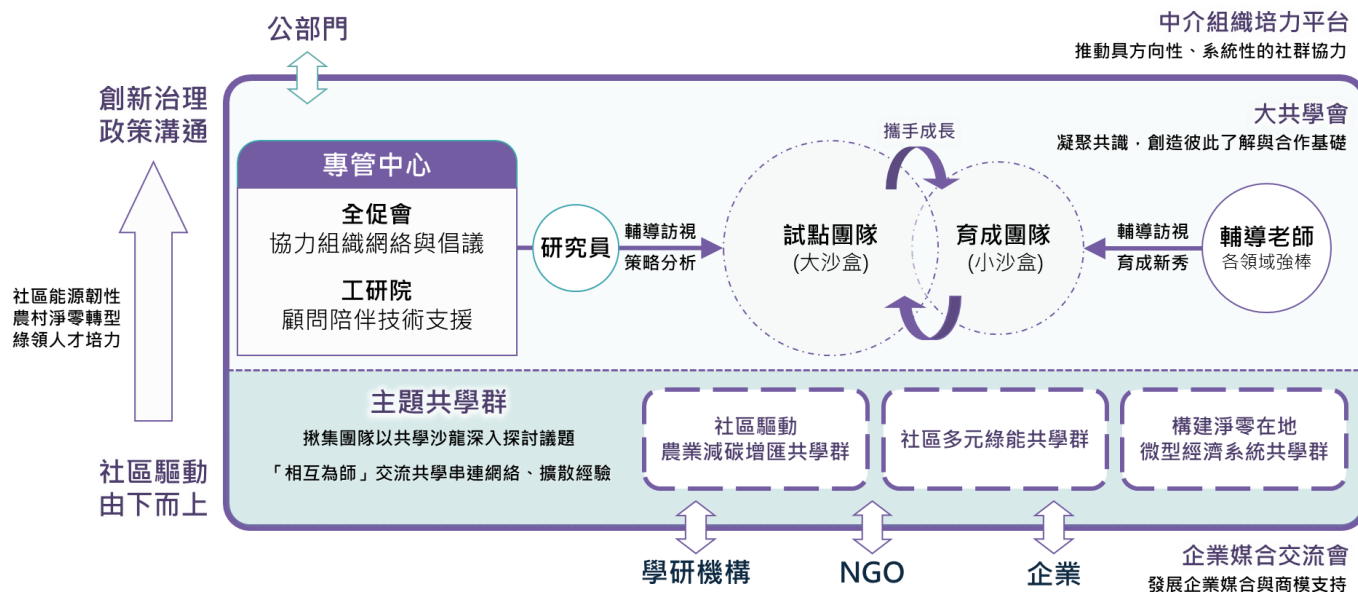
公部門

中介組織培力平台
推動具方向性、系統性的社群協力

創新治理
政策溝通

社區能源韌性
農村淨零轉型
綠領人才培力

社區驅動
由下而上

大共學會
凝聚共識，創造彼此了解與合作基礎

專管中心

全促會
協力組織網絡與倡議

工研院
顧問陪伴技術支援

研究員

輔導訪視
策略分析

攜手成長

試點團隊
(大沙盒)

育成團隊
(小沙盒)

輔導訪視
育成新秀

輔導老師
各領域強棒

主題共學群
揪集團隊以共學沙龍深入探討議題
「相互為師」交流共學串連網絡、擴散經驗

社區驅動
農業減碳增匯共學群

社區多元綠能共學群

構建淨零在地
微型經濟系統共學群

學研機構

NGO

企業

企業媒合交流會
發展企業媒合與商模支持